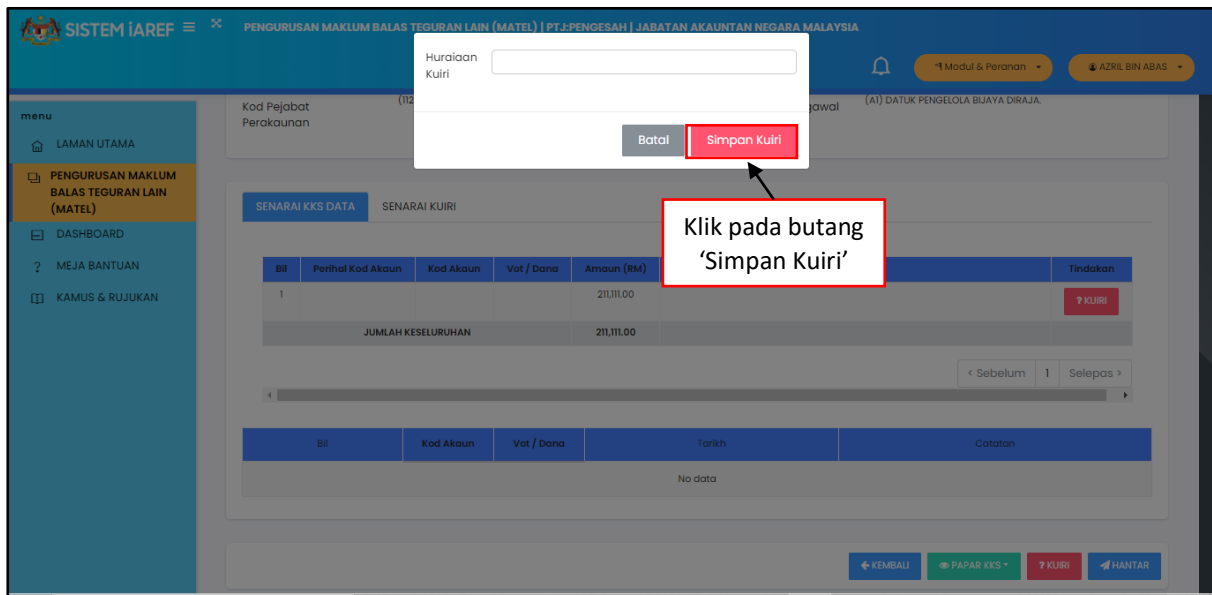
SISTEM iAREF

PENGURUSAN MAKLUM BALAS TEGURAN LAIN (MATEL) | PTJ:PENGESAH | JABATAN AKAUNTAN NEGARA MALAYSIA

Modul & Peranan

AZRIL BIN ABAS

menu

LAMAN UTAMA

PENGURUSAN MAKLUM BALAS TEGURAN LAIN (MATEL)

DASHBOARD

MEJA BANTUAN

KAMUS & RUJUKAN

Kod Pejabat Perakaunan

(112

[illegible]awal

(A1) DATUK PENGELOLA BIJAYA DIRAJA.

Huraiaan Kuiri

Batal

Simpan Kuiri

Klik pada butang ‘Simpan Kuiri’

SENARAI KKS DATA

SENARAI KUIRI

| Bil | Perihal Kod Akaun | Kod Akaun | Vot / Dana | Amaun (RM) | | Tindakan |
|---|---|---|---|---|---|---|
| 1 | | | | 211,111.00 | | ? KUIRI |
| | JUMLAH KESELURUHAN | | | 211,111.00 | | |

< Sebelum 1 Selepas >

| Bil | Kod Akaun | Vot / Dana | Tarikh | Catatan |
|---|---|---|---|---|
| | | No data | | |

KEMBALI

PAPAR KKS

? KUIRI

HANTAR